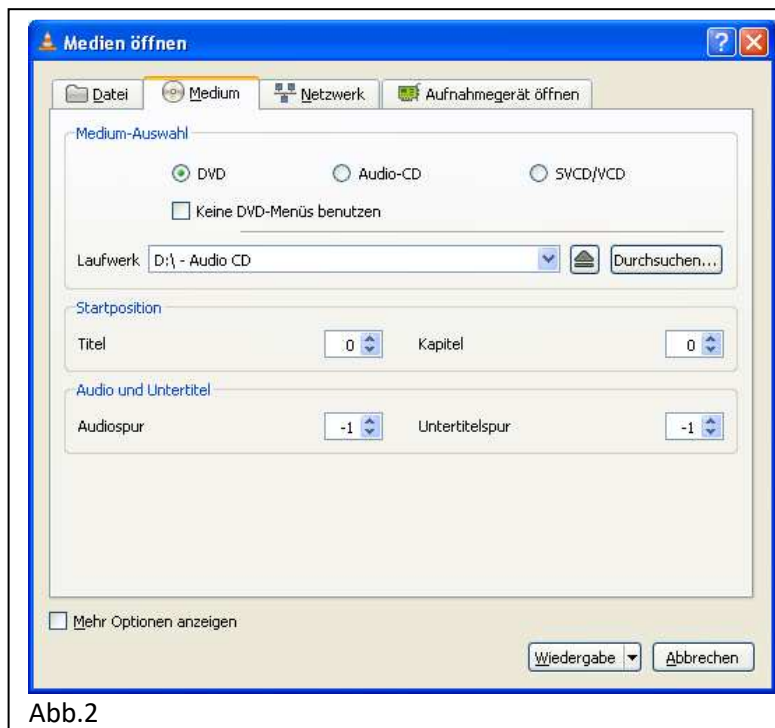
Medien öffnen

Datei | Medium | Netzwerk | Aufnahmegerät öffnen

Medium-Auswahl

DVD
Audio-CD
SVCD/VCD

Keine DVD-Menüs benutzen

Laufwerk D:\ - Audio CD
Durchsuchen...

Startposition

Titel 0
Kapitel 0

Audio und Untertitel

Audiospur -1
Untertitelspur -1

Mehr Optionen anzeigen

Wiedergabe
Abbrechen

Abb.2